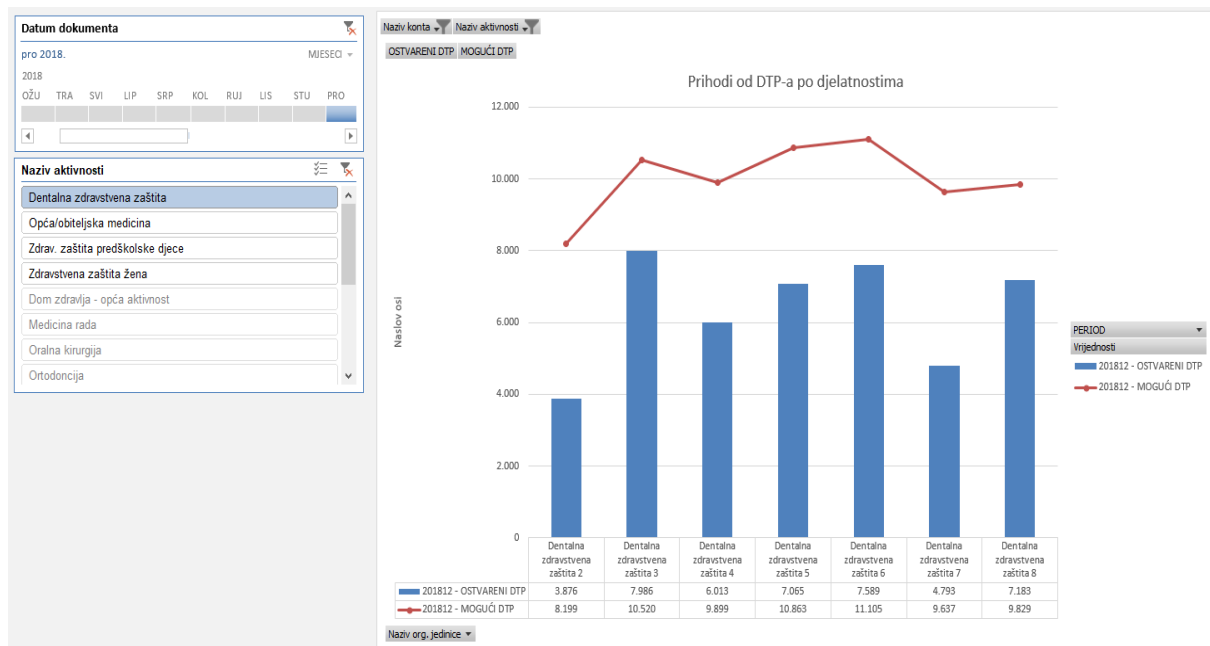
Datum dokumenta

pro 2018.

MJESECI

2018

OŽU TRA SVI LIP SRP KOL RUJ LIS STU PRO

Naziv aktivnosti

Dentalna zdravstvena zaštita

Opća/obiteljska medicina

Zdrav. zaštita predškolske djece

Zdravstvena zaštita žena

Dom zdravlja - opća aktivnost

Medicina rada

Oralna kirurgija

Ortodoncija

Naziv konta

Naziv aktivnosti

OSTVARENI DTP

MOGUĆI DTP

Prihodi od DTP-a po djelatnostima

Naslov osi

12.000
10.000
8.000
6.000
4.000
2.000
0

PERIOD

Vrijednosti

201812 - OSTVARENI DTP

201812 - MOGUĆI DTP

| | Dentalna zdravstvena zaštita 2 | Dentalna zdravstvena zaštita 3 | Dentalna zdravstvena zaštita 4 | Dentalna zdravstvena zaštita 5 | Dentalna zdravstvena zaštita 6 | Dentalna zdravstvena zaštita 7 | Dentalna zdravstvena zaštita 8 |
|---|---|---|---|---|---|---|---|
| 201812 - OSTVARENI DTP | 3.876 | 7.986 | 6.013 | 7.065 | 7.589 | 4.793 | 7.183 |
| 201812 - MOGUĆI DTP | 8.199 | 10.520 | 9.899 | 10.863 | 11.105 | 9.637 | 9.829 |

Naziv org. jedinice